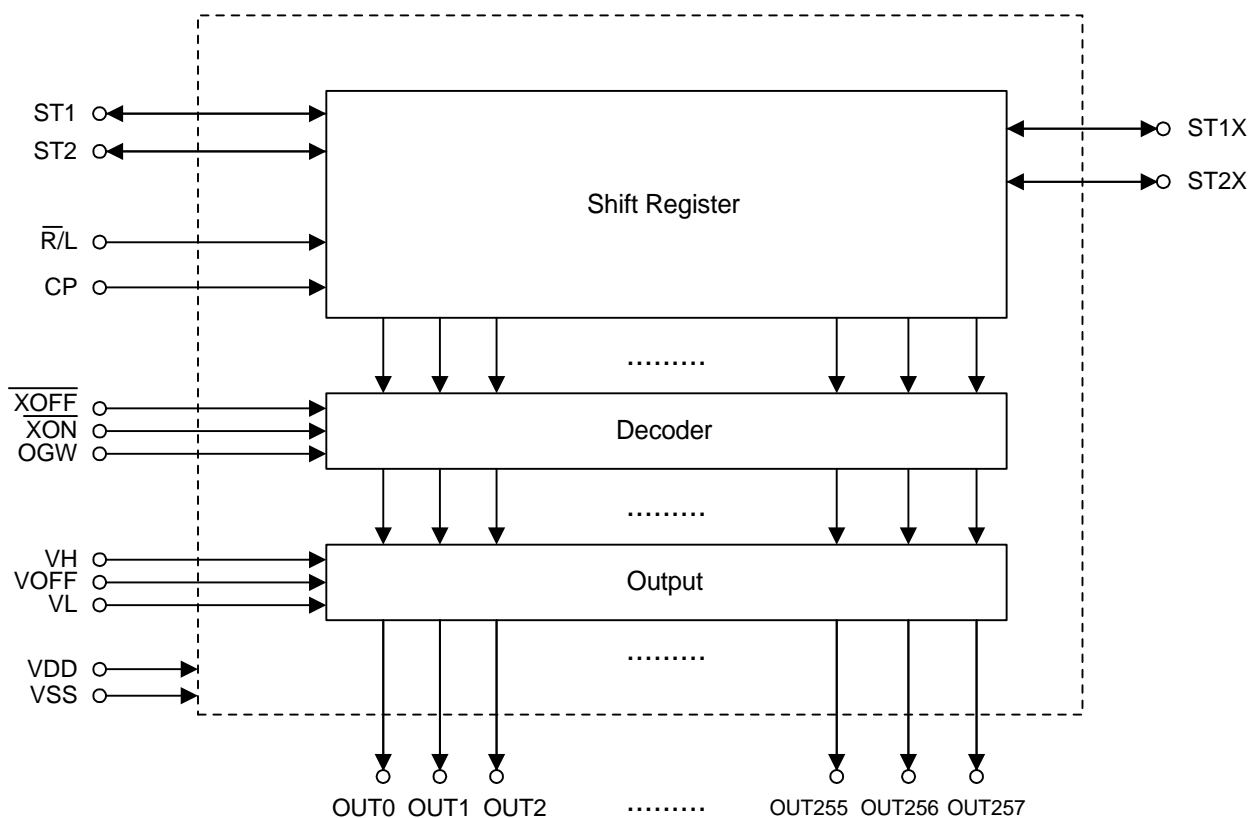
ST1
ST2
$\overline{R}$/L
CP
ST1X
ST2X
Shift Register
.........
$\overline{XOFF}$
$\overline{XON}$
OGW
Decoder
.........
VH
VOFF
VL
Output
.........
VDD
VSS
OUT0 OUT1 OUT2 ......... OUT255 OUT256 OUT257